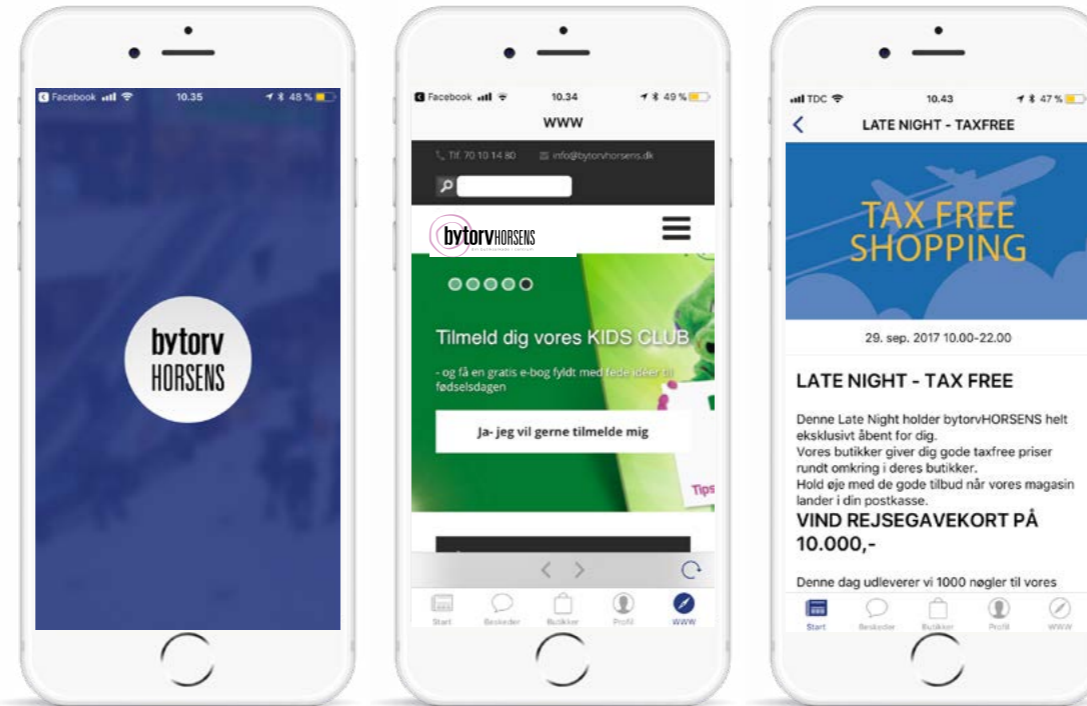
Facebook 10.35 48 %

bytorv
HORSENS

Facebook 10.34 49 %
WWW

Tlf. 70 10 14 80 info@bytorvhorsens.dk

bytorvHORSENS

Tilmeld dig vores KIDS CLUB

- og få en gratis e-bog fyldt med fede ideer til fødselsdagen

Ja- jeg vil gerne tilmelde mig

Tips

Start Beskeder Butikker Profil WWW

TDC 10.43 47 %
LATE NIGHT - TAXFREE

TAX FREE SHOPPING

29. sep. 2017 10.00-22.00

LATE NIGHT - TAX FREE

Denne Late Night holder bytorvHORSENS helt eksklusivt åbent for dig.
Vores butikker giver dig gode taxfree priser rundt omkring i deres butikker.
Hold øje med de gode tilbud når vores magasin lander i din postkasse.

VIND REJSEGAVEKORT PÅ 10.000,-

Denne dag udleverer vi 1000 nøgler til vores

Start Beskeder Butikker Profil WWW